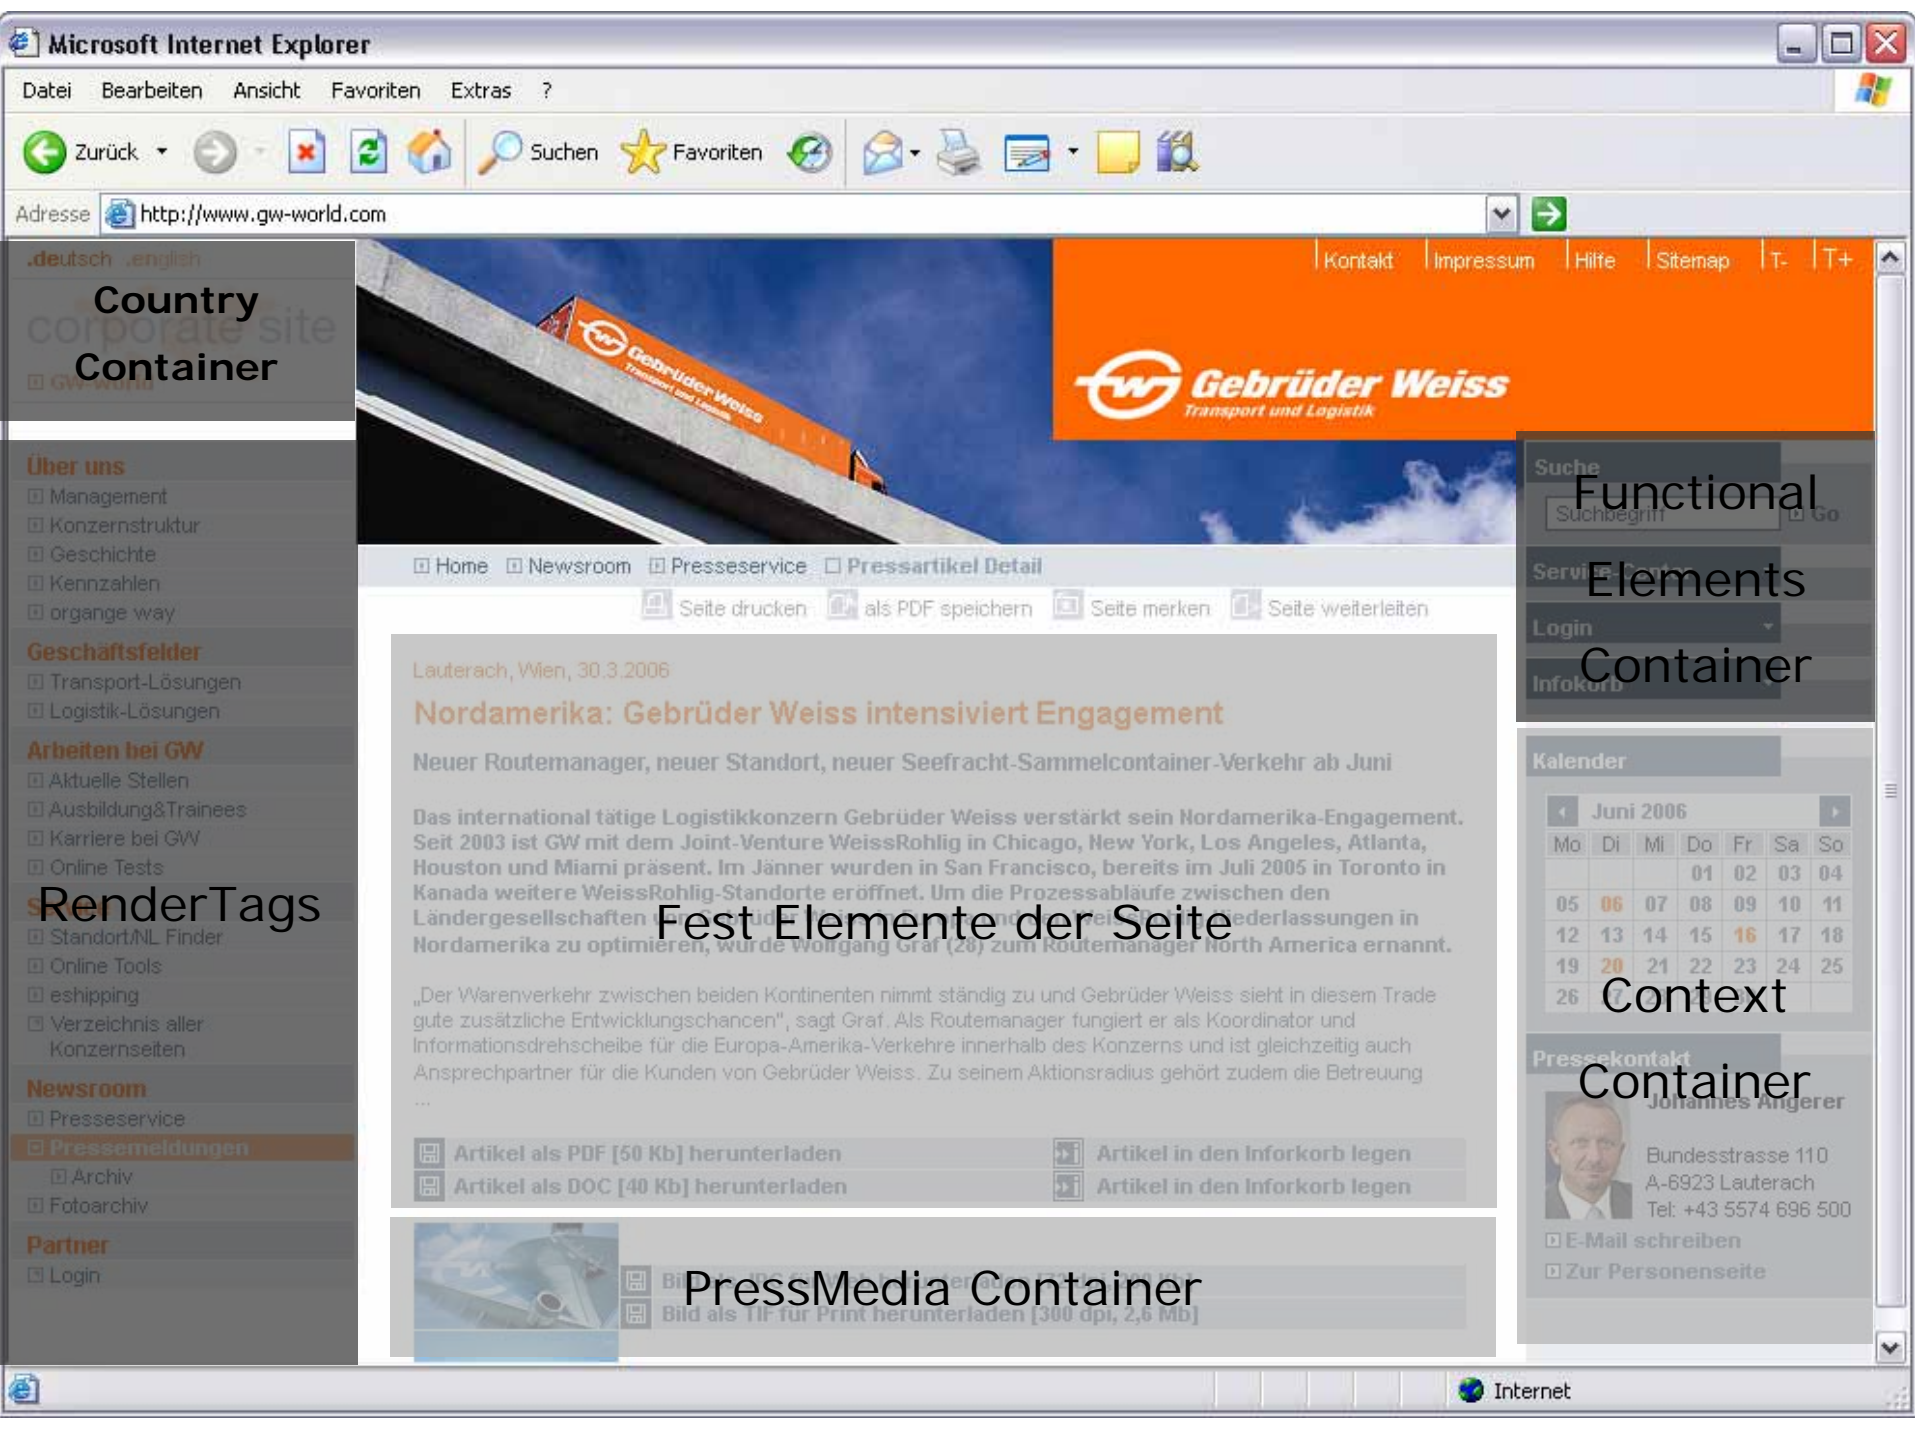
Microsoft Internet Explorer

Datei Bearbeiten Ansicht Favoriten Extras ?

Zurück Suchen Favoriten

Adresse http://www.gw-world.com

.deutsch .english

Country Container

corporate site

GW-world

Kontakt Impressum Hilfe Sitemap T- T+

Gebrüder Weiss Transport und Logistik

Über uns
Management
Konzernstruktur
Geschichte
Kennzahlen
organge way

Geschäftsfelder
Transport-Lösungen
Logistik-Lösungen

Arbeiten bei GW
Aktuelle Stellen
Ausbildung&Trainees
Karriere bei GW
Online Tests

RenderTags

Standort/NL Finder
Online Tools
eshipping
Verzeichnis aller Konzernseiten

Newsroom
Presseservice
Pressemeldungen
Archiv
Fotoarchiv

Partner
Login

Home Newsroom Presseservice Pressartikel Detail

Seite drucken als PDF speichern Seite merken Seite weiterleiten

Lauterach, Wien, 30.3.2006

Nordamerika: Gebrüder Weiss intensiviert Engagement

Neuer Routemanager, neuer Standort, neuer Seefracht-Sammelcontainer-Verkehr ab Juni

Das international tätige Logistikkonzern Gebrüder Weiss verstärkt sein Nordamerika-Engagement. Seit 2003 ist GW mit dem Joint-Venture WeissRohlig in Chicago, New York, Los Angeles, Atlanta, Houston und Miami präsent. Im Jänner wurden in San Francisco, bereits im Juli 2005 in Toronto in Kanada weitere WeissRohlig-Standorte eröffnet. Um die Prozessabläufe zwischen den Ländergesellschaften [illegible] Niederlassungen in Nordamerika zu optimieren, wurde Wolfgang Graf (28) zum Routemanager North America ernannt.

Fest Elemente der Seite

„Der Warenverkehr zwischen beiden Kontinenten nimmt ständig zu und Gebrüder Weiss sieht in diesem Trade gute zusätzliche Entwicklungschancen", sagt Graf. Als Routemanager fungiert er als Koordinator und Informationsdrehscheibe für die Europa-Amerika-Verkehre innerhalb des Konzerns und ist gleichzeitig auch Ansprechpartner für die Kunden von Gebrüder Weiss. Zu seinem Aktionsradius gehört zudem die Betreuung ...

Artikel als PDF [50 Kb] herunterladen Artikel in den Inforkorb legen
Artikel als DOC [40 Kb] herunterladen Artikel in den Inforkorb legen

PressMedia Container

Bild als TIF für Print herunterladen [300 dpi, 2,6 Mb]

Suche
Suchbegriff Go
Service Center
Login
Infokorb

Functional Elements Container

Kalender
Juni 2006

| Mo | Di | Mi | Do | Fr | Sa | So |
|---|---|---|---|---|---|---|
| | | | 01 | 02 | 03 | 04 |
| 05 | 06 | 07 | 08 | 09 | 10 | 11 |
| 12 | 13 | 14 | 15 | 16 | 17 | 18 |
| 19 | 20 | 21 | 22 | 23 | 24 | 25 |
| 26 | | | | | | |

Context Container

Pressekontakt
Johannes Angerer
Bundesstrasse 110
A-6923 Lauterach
Tel: +43 5574 696 500
E-Mail schreiben
Zur Personenseite

Internet